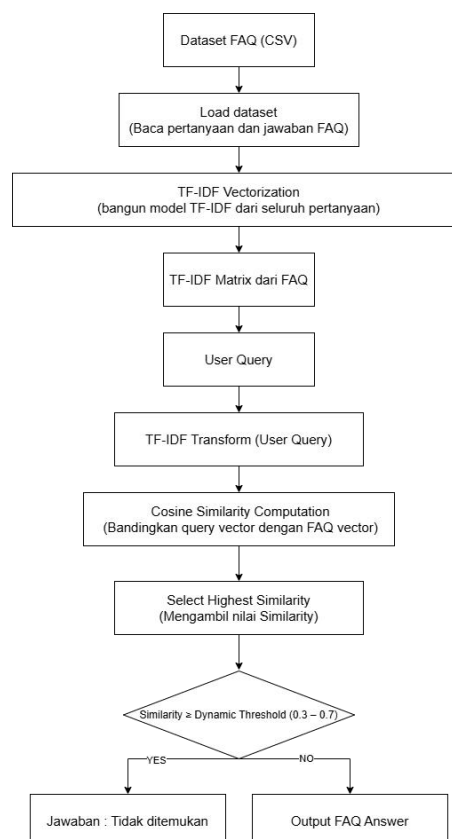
Dataset FAQ (CSV)

Load dataset
(Baca pertanyaan dan jawaban FAQ)

TF-IDF Vectorization
(bangun model TF-IDF dari seluruh pertanyaan)

TF-IDF Matrix dari FAQ

User Query

TF-IDF Transform (User Query)

Cosine Similarity Computation
(Bandingkan query vector dengan FAQ vector)

Select Highest Similarity
(Mengambil nilai Similarity)

Similarity ≥ Dynamic Threshold (0.3 – 0.7)

YES

NO

Jawaban : Tidak ditemukan

Output FAQ Answer